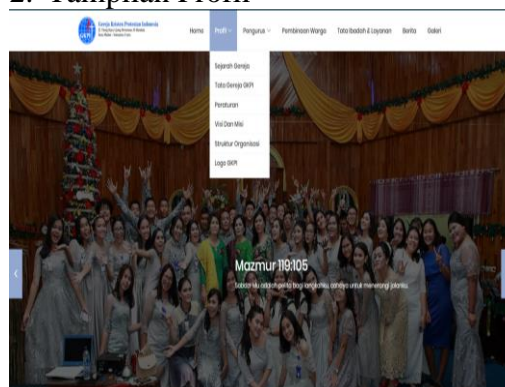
2. Tampilan Profil

Gereja Kristen Protestan Indonesia
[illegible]

Home Profil Pengurus Pembinaan Warga Tata Ibadah & Layanan Berita Galeri

Sejarah Gereja
Tata Gereja GKPI
Peraturan
Visi Dan Misi
Struktur Organisasi
Logo GKPI

Mazmur 119:105
Sabda-Mu adalah pelita bagi langkahku, cahaya untuk menerangi jalanku.